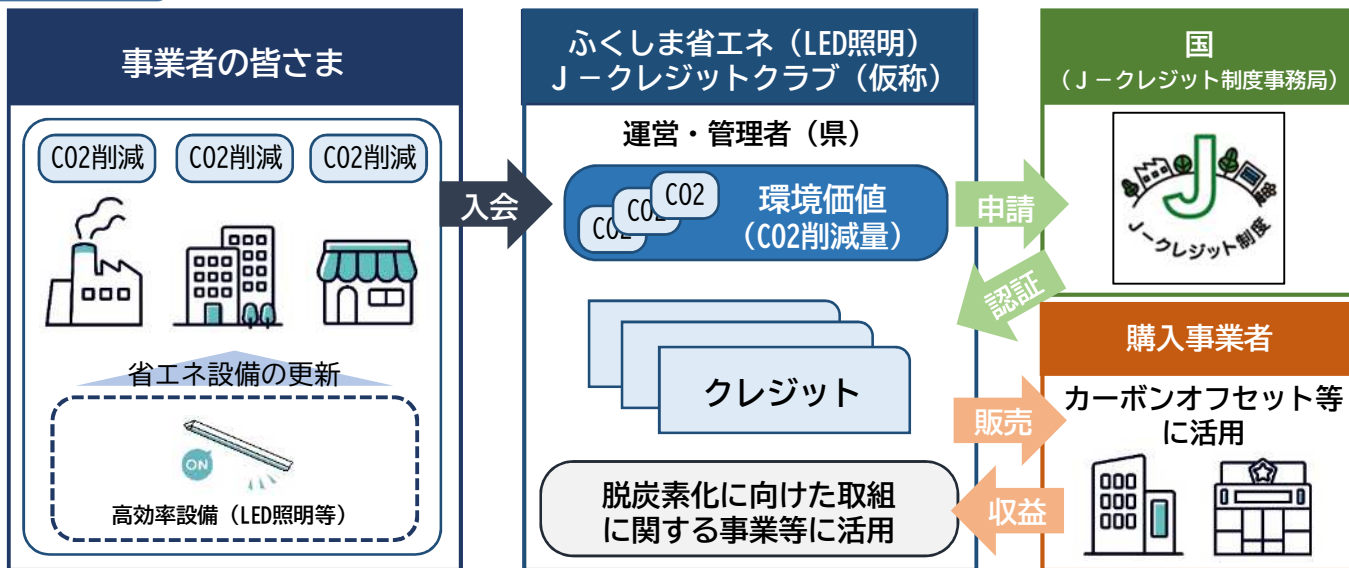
事業者の皆さま

CO2削減

CO2削減

CO2削減

省エネ設備の更新

ON

高効率設備（LED照明等）

入会

ふくしま省エネ（LED照明）
Ｊ－クレジットクラブ（仮称）

運営・管理者（県）

CO2

CO2

CO2

環境価値
（CO2削減量）

クレジット

脱炭素化に向けた取組
に関する事業等に活用

申請

認証

販売

収益

国
（Ｊ－クレジット制度事務局）

Ｊ－クレジット制度

購入事業者

カーボンオフセット等
に活用